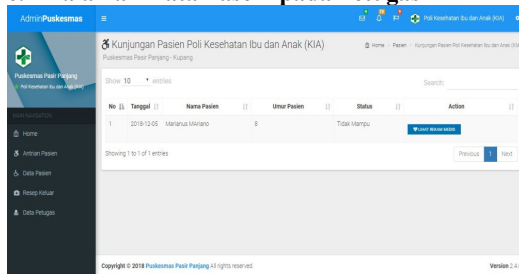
AdminPuskesmas

Poli Kesehatan Ibu dan Anak (KIA)

Puskesmas Pasir Panjang
Poli Kesehatan Ibu dan Anak (KIA)

MAIN NAVIGATION
Home
Antrian Pasien
Data Pasien
Resep Keluar
Data Petugas

Kunjungan Pasien Poli Kesehatan Ibu dan Anak (KIA)
Puskesmas Pasir Panjang - Kupang

Home > Pasien > Kunjungan Pasien Poli Kesehatan Ibu dan Anak (KIA)

Show 10 entries

Search:

| No | Tanggal | Nama Pasien | Umur Pasien | Status | Action |
|---|---|---|---|---|---|
| 1 | 2018-12-05 | Marianus MAriano | 8 | Tidak Mampu | LIHAT REKAM MEDIS |

Showing 1 to 1 of 1 entries

Previous 1 Next

Copyright © 2018 Puskesmas Pasir Panjang All rights reserved.

Version 2.4